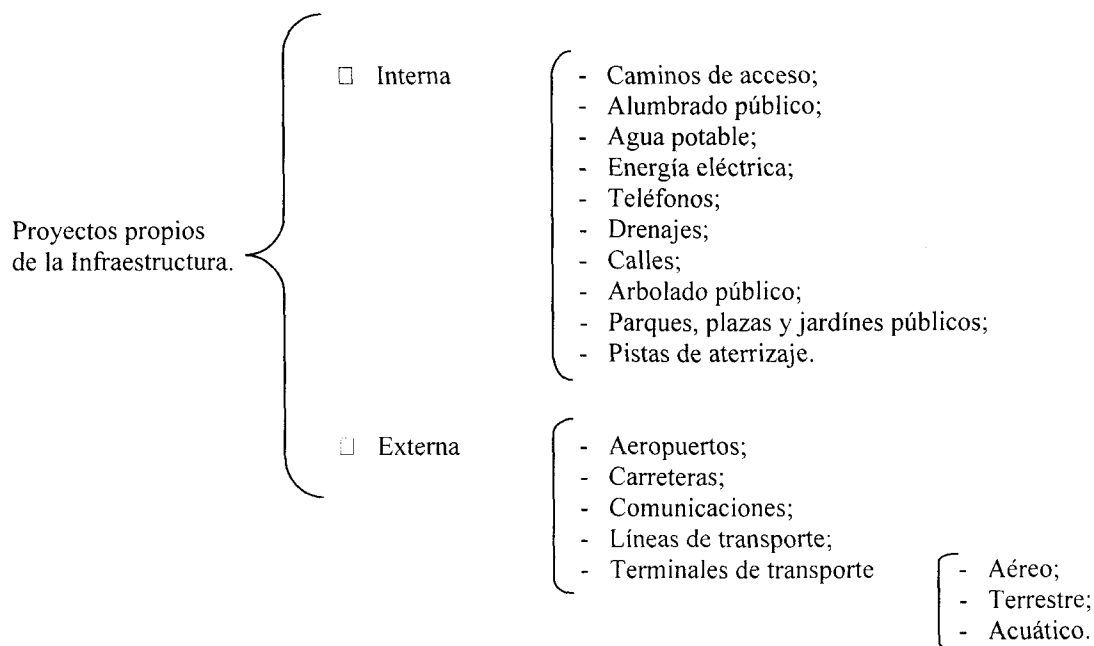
Proyectos propios de la Infraestructura.

□ Interna

- Caminos de acceso;
- Alumbrado público;
- Agua potable;
- Energía eléctrica;
- Teléfonos;
- Drenajes;
- Calles;
- Arbolado público;
- Parques, plazas y jardínes públicos;
- Pistas de aterrizaje.

□ Externa

- Aeropuertos;
- Carreteras;
- Comunicaciones;
- Líneas de transporte;
- Terminales de transporte

- Aéreo;
- Terrestre;
- Acuático.